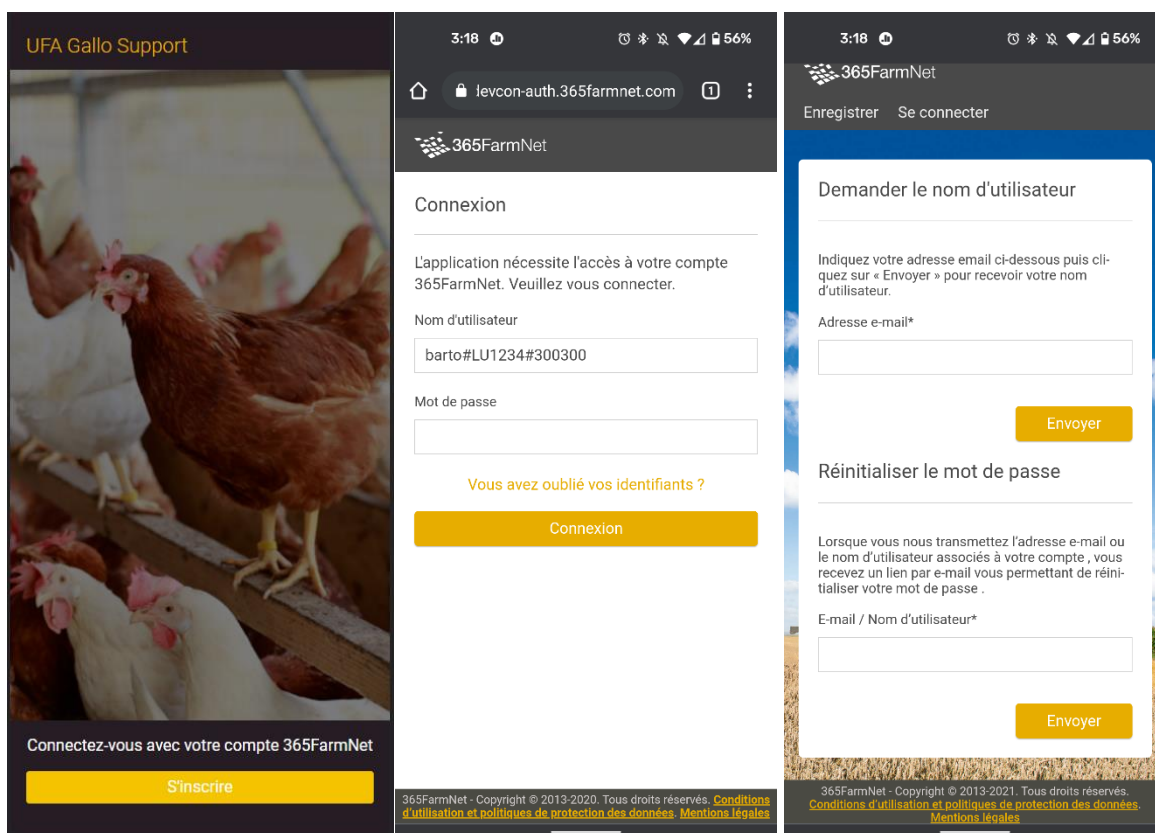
UFA Gallo Support

Connectez-vous avec votre compte 365FarmNet

S'inscrire

3:18

56%

levcon-auth.365farmnet.com

1

365FarmNet

Connexion

L'application nécessite l'accès à votre compte 365FarmNet. Veuillez vous connecter.

Nom d'utilisateur

barto#LU1234#300300

Mot de passe

Vous avez oublié vos identifiants ?

Connexion

365FarmNet - Copyright © 2013-2020. Tous droits réservés. Conditions d'utilisation et politiques de protection des données. Mentions légales

3:18

56%

365FarmNet

Enregistrer Se connecter

Demander le nom d'utilisateur

Indiquez votre adresse email ci-dessous puis cliquez sur « Envoyer » pour recevoir votre nom d'utilisateur.

Adresse e-mail*

Envoyer

Réinitialiser le mot de passe

Lorsque vous nous transmettez l'adresse e-mail ou le nom d'utilisateur associés à votre compte , vous recevez un lien par e-mail vous permettant de réinitialiser votre mot de passe .

E-mail / Nom d'utilisateur*

Envoyer

365FarmNet - Copyright © 2013-2021. Tous droits réservés. Conditions d'utilisation et politiques de protection des données. Mentions légales